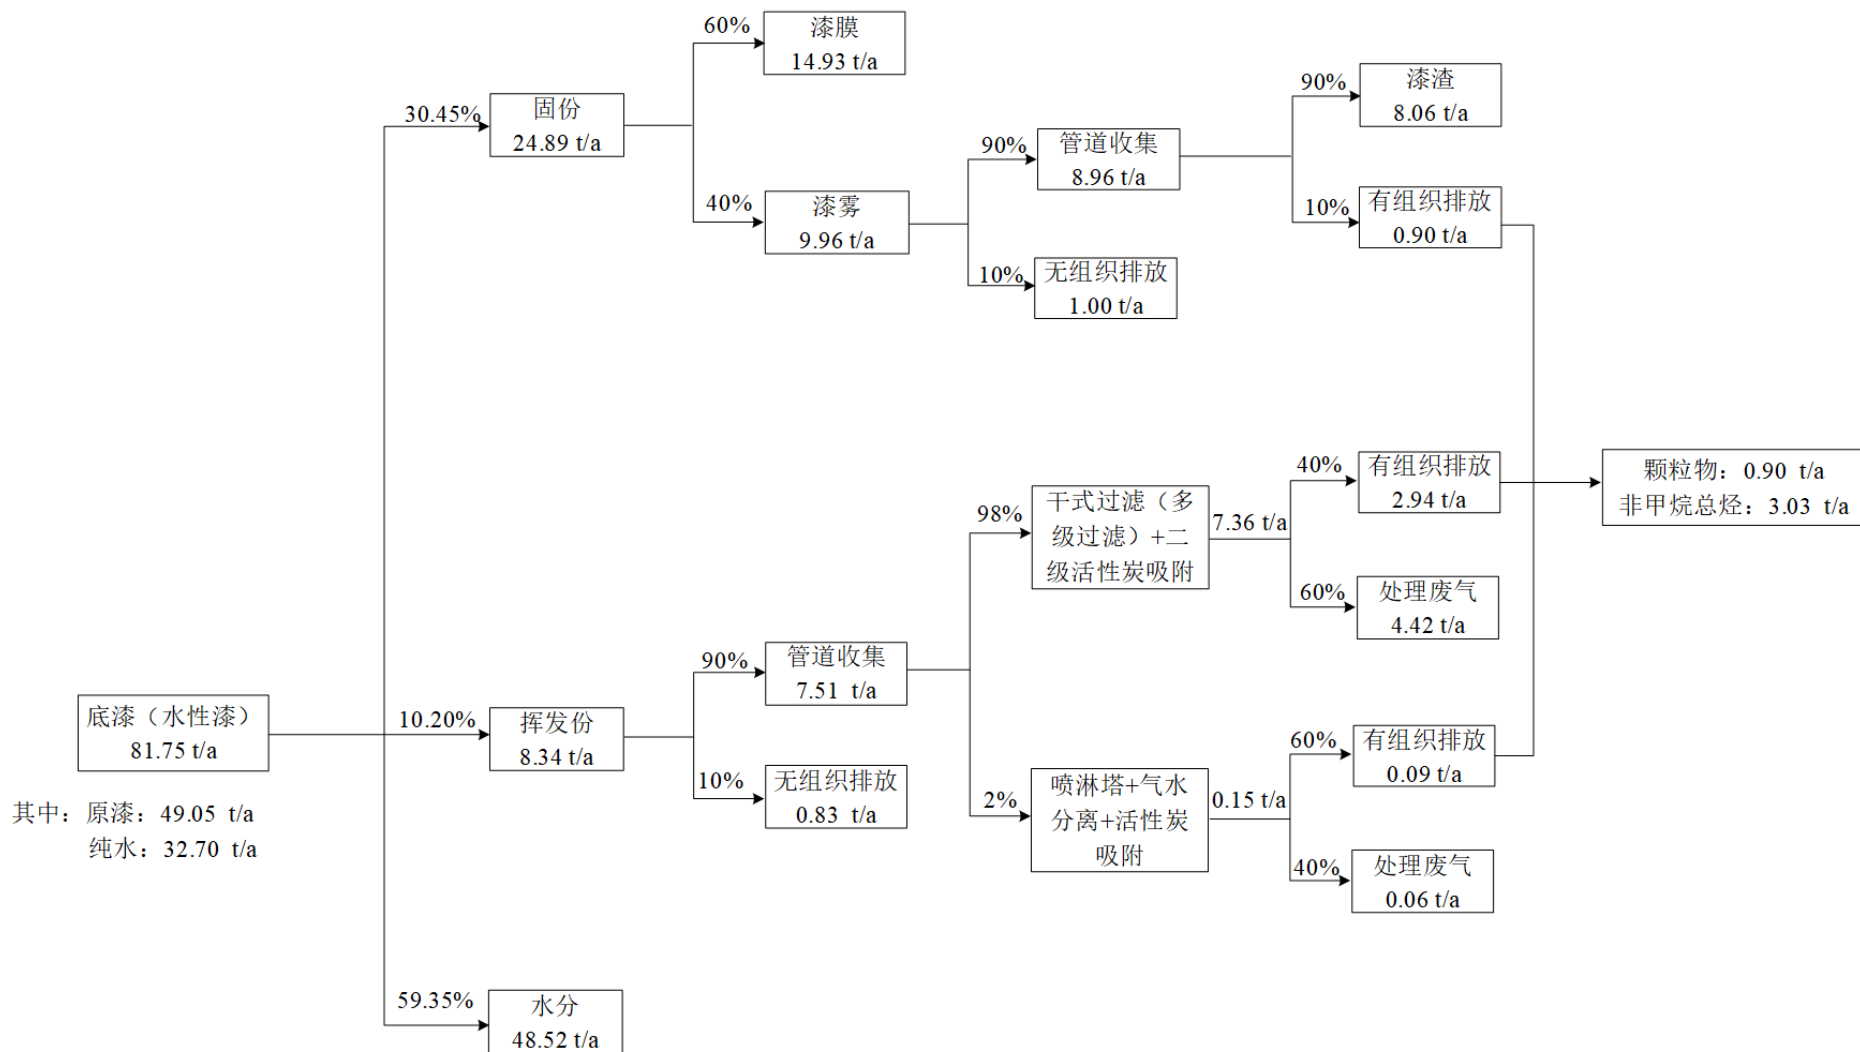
60%
漆膜
14.93 t/a

30.45%
固份
24.89 t/a

90%
漆渣
8.06 t/a

90%
管道收集
8.96 t/a

40%
漆雾
9.96 t/a

10%
有组织排放
0.90 t/a

10%
无组织排放
1.00 t/a

40%
有组织排放
2.94 t/a

颗粒物：0.90 t/a
非甲烷总烃：3.03 t/a

98%
干式过滤（多级过滤）+二级活性炭吸附

7.36 t/a

60%
处理废气
4.42 t/a

90%
管道收集
7.51 t/a

底漆（水性漆）
81.75 t/a

10.20%
挥发份
8.34 t/a

60%
有组织排放
0.09 t/a

10%
无组织排放
0.83 t/a

2%
喷淋塔+气水分离+活性炭吸附

0.15 t/a

其中：原漆：49.05 t/a
纯水：32.70 t/a

40%
处理废气
0.06 t/a

59.35%
水分
48.52 t/a